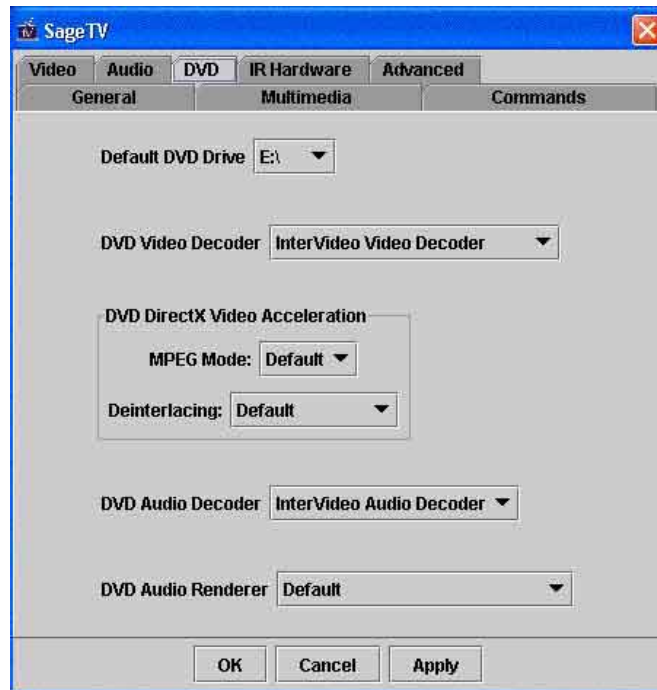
SageTV

Video Audio DVD IR Hardware Advanced

General Multimedia Commands

Default DVD Drive E:\

DVD Video Decoder InterVideo Video Decoder

DVD DirectX Video Acceleration

MPEG Mode: Default

Deinterlacing: Default

DVD Audio Decoder InterVideo Audio Decoder

DVD Audio Renderer Default

OK Cancel Apply